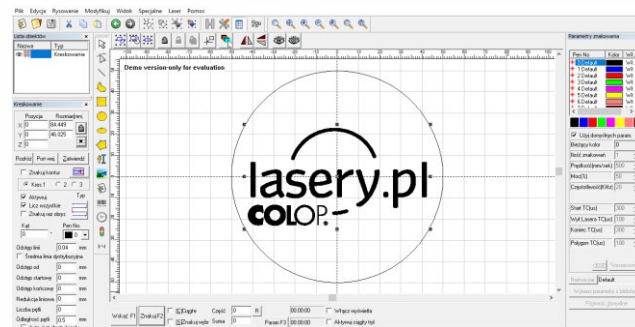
Plik Edycja Rysowanie Modyfikuj Widok Specjalne Laser Pomoc

Lista obiektów
Nazwa Typ
Kreskowanie

Kreskowanie
Pozycja Rozmiar(mm)
X 0 84.449
Y 0 46.025
Z 0
Rozłóż Pom.wsz. Zatwierdź

Znakuj kontur
Kres.1 2 3
Aktywuj
Licz wszystkie
Znakuj raz obiekt
Kąt Pen No
0 0
Odstęp linii 0.04 mm
Średnia linia dystrybucyjna
Odstęp od 0 mm
Odstęp startowy 0 mm
Odstęp końcowy 0 mm
Redukcja liniowa 0 mm
Liczba pętli 0
Odległość pętli 0.5 mm

Demo version-only for evaluation

lasery.pl
COLOP.

Wskaż F1 Znakuj F2 Ciągłe Część 0 R 00:00:00 Wtyczy wyświetla
Znakuj wybr. Suma 0 Param F3 00:00:00 Aktywuj ciągły tryb

Parametry znakowania
Pen No Kolor Wł
0 Default
1 Default
2 Default
3 Default
4 Default
5 Default
6 Default
Użyj domyślnych param
Bieżący kolor 0
Ilość znakowań 1
Prędkość(mm/sek) 500
Moc(%) 20
Częstotliwość(KHz) 20
Start TC(us) 300
Wył.Lasera TC(us) 100
Koniec TC(us) 300
Polygon TC(us) 100
Default